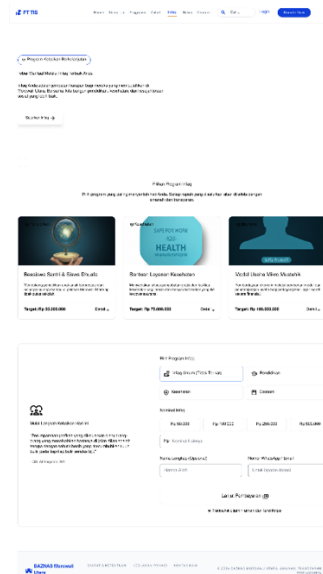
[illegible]

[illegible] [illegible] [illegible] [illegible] Infaq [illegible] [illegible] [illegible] Login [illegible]

Program Infaq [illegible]

Infaq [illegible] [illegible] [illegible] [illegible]

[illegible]

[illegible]

Pilihan Program Infaq

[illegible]

Beasiswa Santri & Siswa Dhuafa

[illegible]

Target: Rp 50.000.000 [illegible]

HEALTH

Bantuan Layanan Kesehatan

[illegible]

Target: Rp 75.000.000 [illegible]

Modal Usaha Mikro Mustahik

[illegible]

Target: Rp 100.000.000 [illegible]

Pilih Program Infaq

Infaq Umum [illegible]

Pendidikan

Kesehatan

Ekonomi

Nominal Infaq

Rp 50.000 Rp 100.000 Rp 250.000 Rp 500.000

Rp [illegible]

Nama Lengkap (Opsional) Nomor WhatsApp/Email

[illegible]

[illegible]

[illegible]

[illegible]

BAZNAS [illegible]

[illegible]